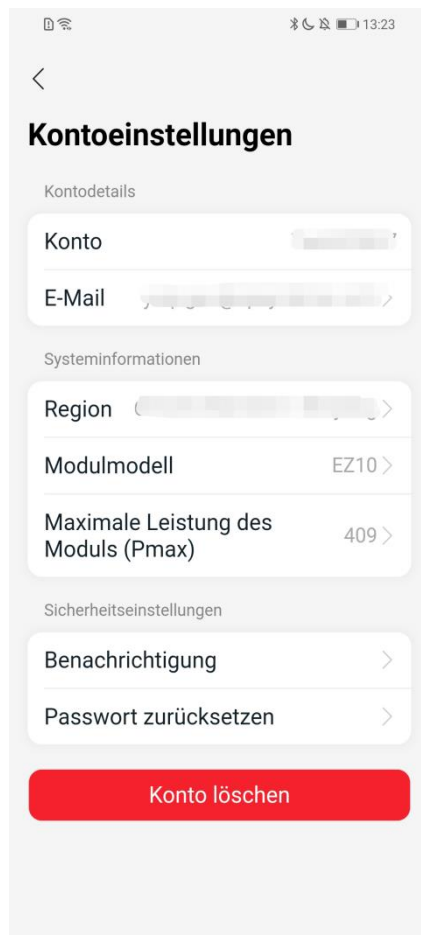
13:23

<

Kontoeinstellungen

Kontodetails

Konto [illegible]

E-Mail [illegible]

Systeminformationen

Region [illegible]

Modulmodell EZ10

Maximale Leistung des Moduls (Pmax) 409

Sicherheitseinstellungen

Benachrichtigung

Passwort zurücksetzen

Konto löschen